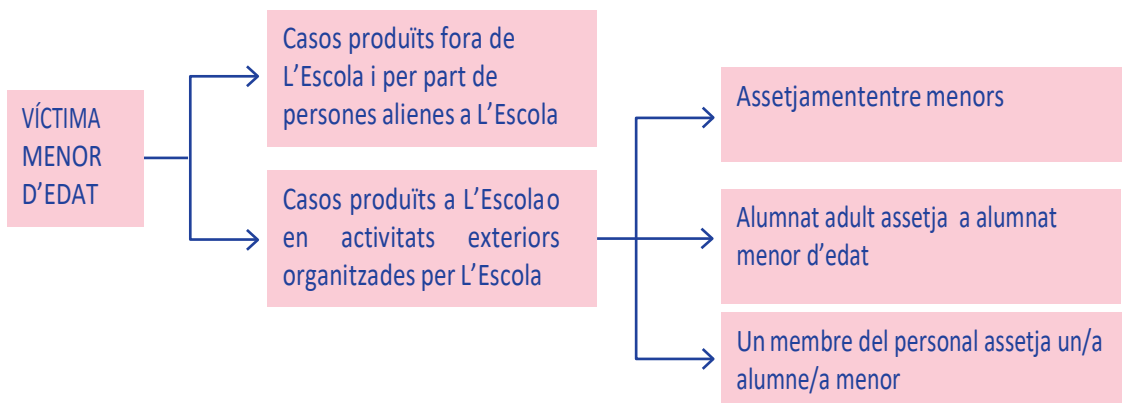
VÍCTIMA MENOR D'EDAT

Casos produïts fora de L'Escola i per part de persones alienes a L'Escola

Casos produïts a L'Escolao en activitats exteriors organitzades per L'Escola

Assetjamententre menors

Alumnat adult assetja a alumnat menor d'edat

Un membre del personal assetja un/a alumne/a menor